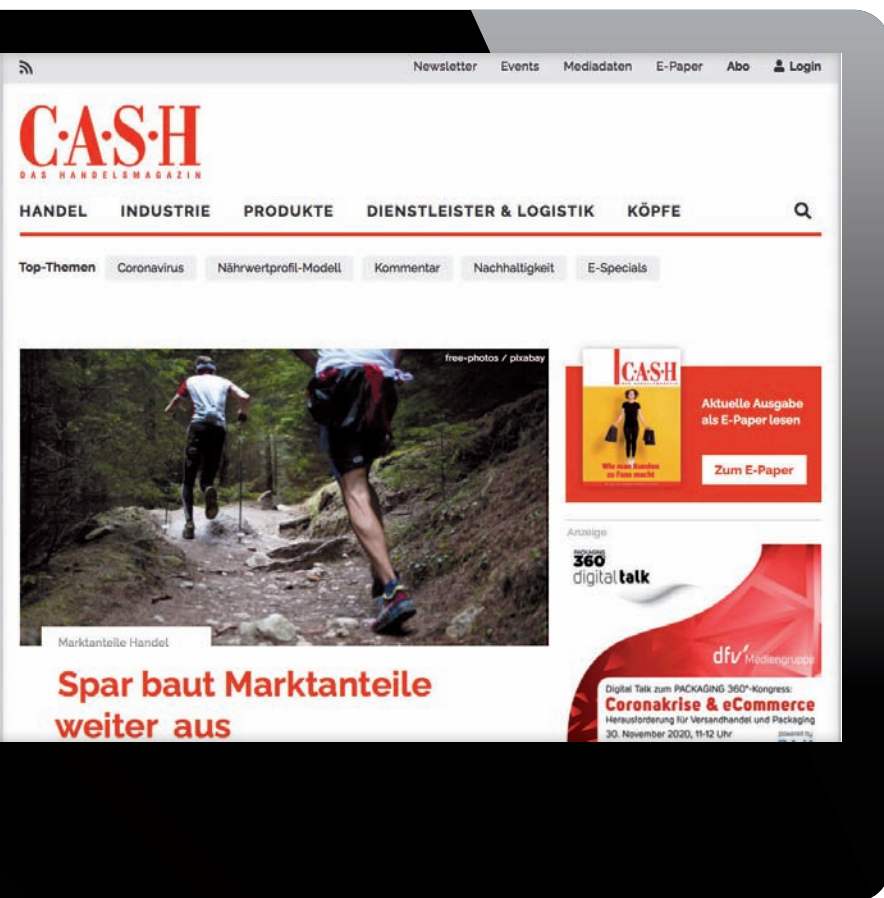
Newsletter Events Mediadaten E-Paper Abo Login

C·A·S·H
DAS HANDELSMAGAZIN

HANDEL INDUSTRIE PRODUKTE DIENSTLEISTER & LOGISTIK KÖPFE

Top-Themen Coronavirus Nährwertprofil-Modell Kommentar Nachhaltigkeit E-Specials

free-photos / pixabay

Marktanteile Handel

Spar baut Marktanteile weiter aus

CASH

Wie man Kunden zu Fans macht

Aktuelle Ausgabe als E-Paper lesen

Zum E-Paper

Anzeige

PACKAGING 360 digital talk

dfv Mediengruppe

Digital Talk zum PACKAGING 360°-Kongress:
Coronakrise & eCommerce
Herausforderung für Versandhandel und Packaging
30. November 2020, 11-12 Uhr
powered by